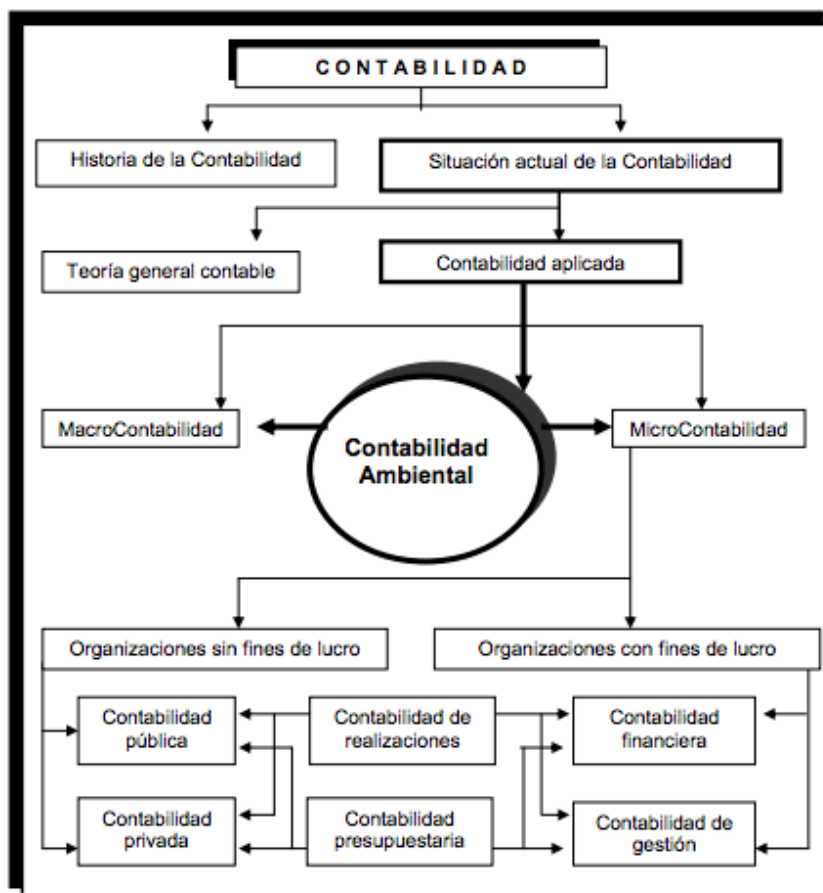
CONTABILIDAD

Historia de la Contabilidad

Situación actual de la Contabilidad

Teoría general contable

Contabilidad aplicada

MacroContabilidad

Contabilidad Ambiental

MicroContabilidad

Organizaciones sin fines de lucro

Organizaciones con fines de lucro

Contabilidad pública

Contabilidad de realizaciones

Contabilidad financiera

Contabilidad privada

Contabilidad presupuestaria

Contabilidad de gestión